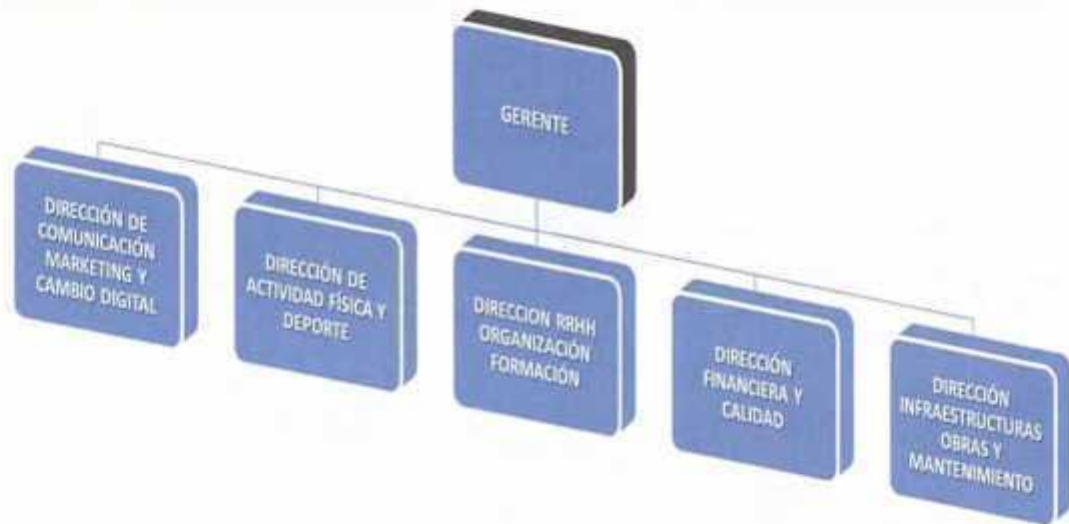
GERENTE

DIRECCIÓN DE COMUNICACIÓN MARKETING Y CAMBIO DIGITAL

DIRECCIÓN DE ACTIVIDAD FÍSICA Y DEPORTE

DIRECCION RRHH ORGANIZACIÓN FORMACIÓN

DIRECCIÓN FINANCIERA Y CALIDAD

DIRECCIÓN INFRAESTRUCTURAS OBRAS Y MANTENIMIENTO